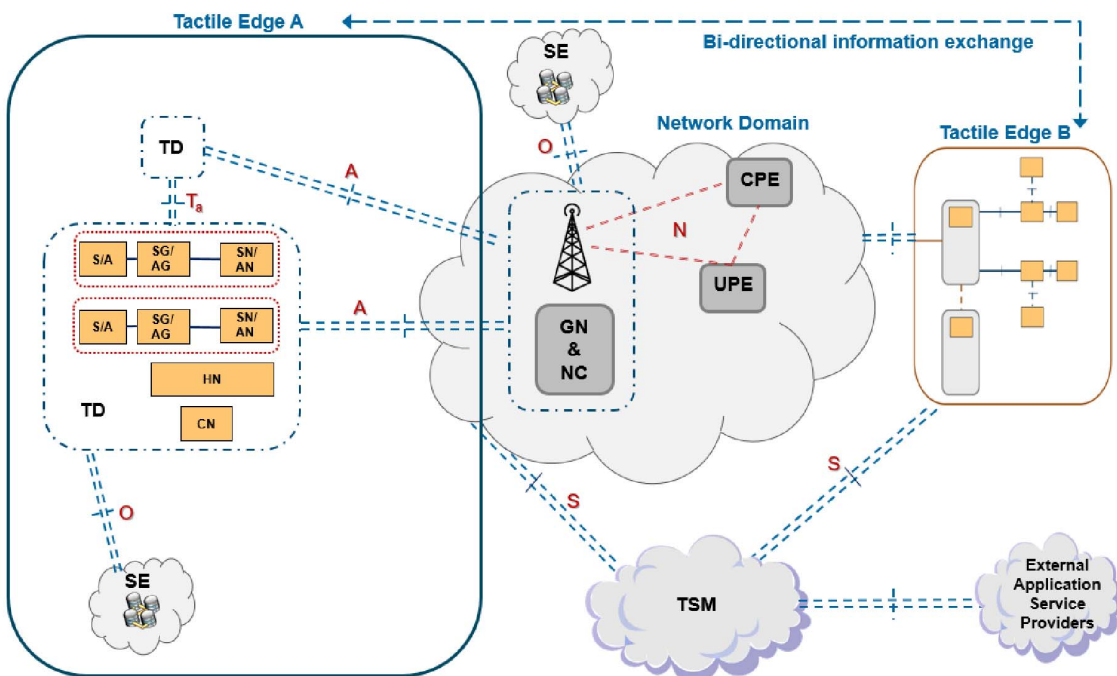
Tactile Edge A

Bi-directional information exchange

SE

Network Domain

Tactile Edge B

TD

O

A

CPE

$T_a$

N

S/A

SG/AG

SN/AN

UPE

S/A

SG/AG

SN/AN

A

GN & NC

HN

TD

CN

S

O

S

SE

TSM

External Application Service Providers